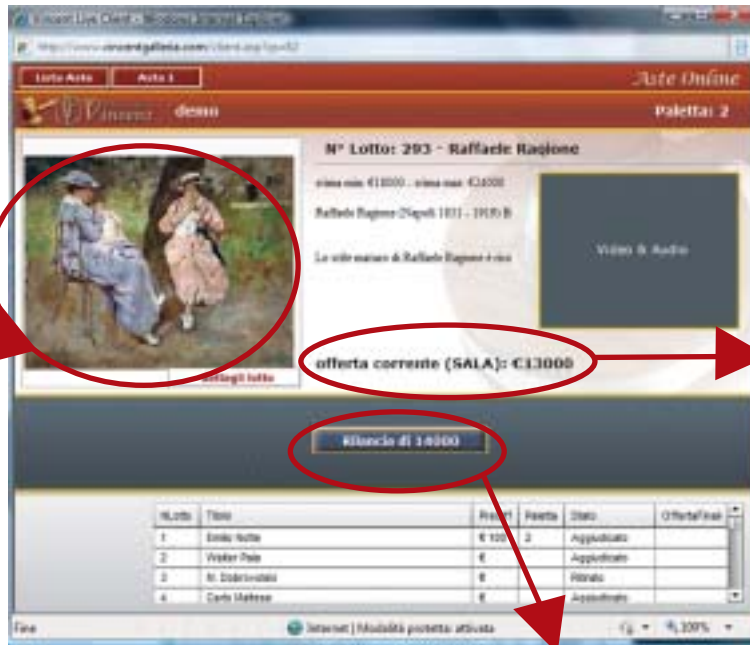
Vincent Live Client - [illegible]

http://www.vincentgalleria.com/client.asp?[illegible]

Lotto Asta | Asta 1

Aste Online

Vincent | demo

Paletta: 2

N° Lotto: 293 - Raffaele Ragione

stima min: €10000 - stima max: €24000

Raffaele Ragione (Napoli 1851 - 1919) B

Lo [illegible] di Raffaele Ragione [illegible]

Video & Audio

Dettagli lotto

offerta corrente (SALA): €13000

Rilancio di 14000

| N.Lotto | Titolo | Prezzo | Paletta | Stato | OffertaFinale |
|---|---|---|---|---|---|
| 1 | Emilio Notte | € 100 | 2 | Aggiudicato | |
| 2 | Walter Pale | € | | Aggiudicato | |
| 3 | N. Dobrovolski | € | | Ritirato | |
| 4 | Carlo Maltese | € | | Aggiudicato | |

Fine

Internet | Modalità protetta: attivata

100%